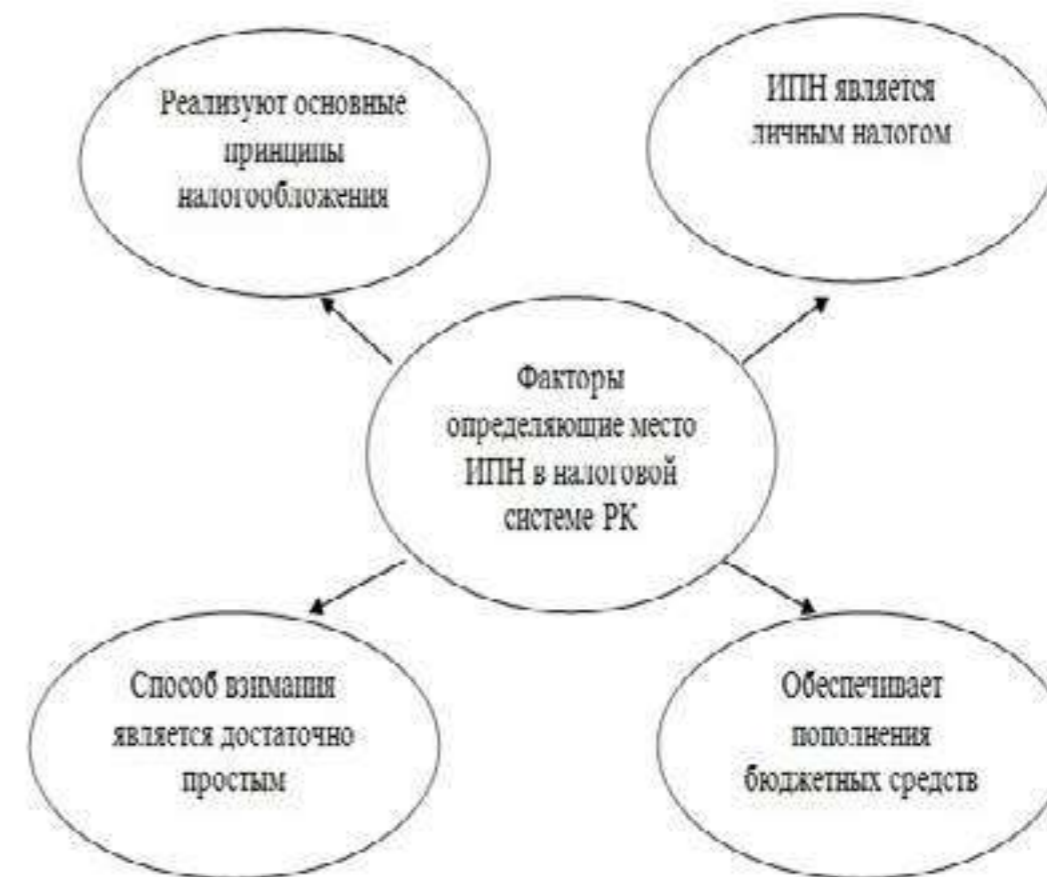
Реализуют основные принципы налогообложения

ИПН является личным налогом

Факторы определяющие место ИПН в налоговой системе РК

Способ взимания является достаточно простым

Обеспечивает пополнения бюджетных средств